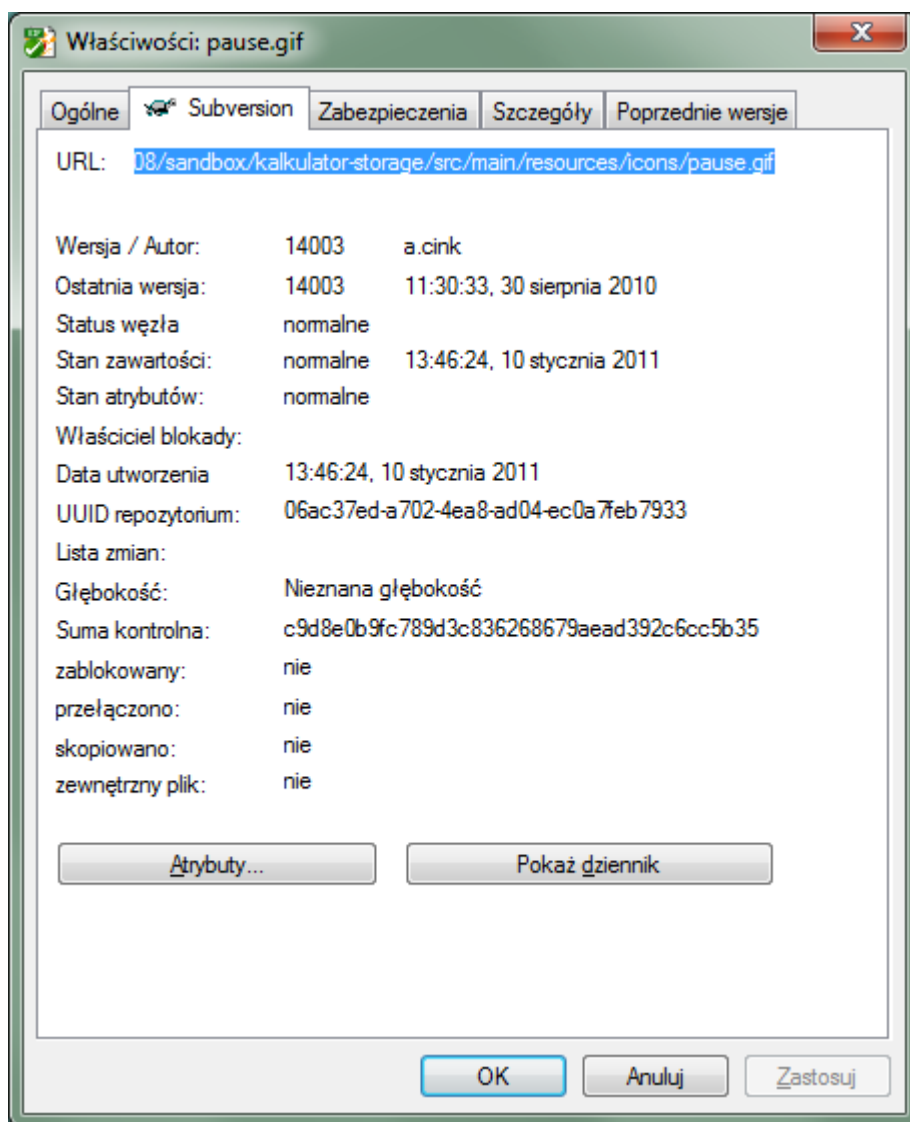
Właściwości: pause.gif

Ogólne | Subversion | Zabezpieczenia | Szczegóły | Poprzednie wersje

URL: 08/sandbox/kalkulator-storage/src/main/resources/icons/pause.gif

Wersja / Autor: 14003 a.cink
Ostatnia wersja: 14003 11:30:33, 30 sierpnia 2010
Status węzła normalne
Stan zawartości: normalne 13:46:24, 10 stycznia 2011
Stan atrybutów: normalne
Właściciel blokady:
Data utworzenia 13:46:24, 10 stycznia 2011
UUID repozytorium: 06ac37ed-a702-4ea8-ad04-ec0a7feb7933
Lista zmian:
Głębokość: Nieznana głębokość
Suma kontrolna: c9d8e0b9fc789d3c836268679aead392c6cc5b35
zablokowany: nie
przełączono: nie
skopiowano: nie
zewnętrzny plik: nie

Atrybuty... | Pokaż dziennik

OK | Anuluj | Zastosuj